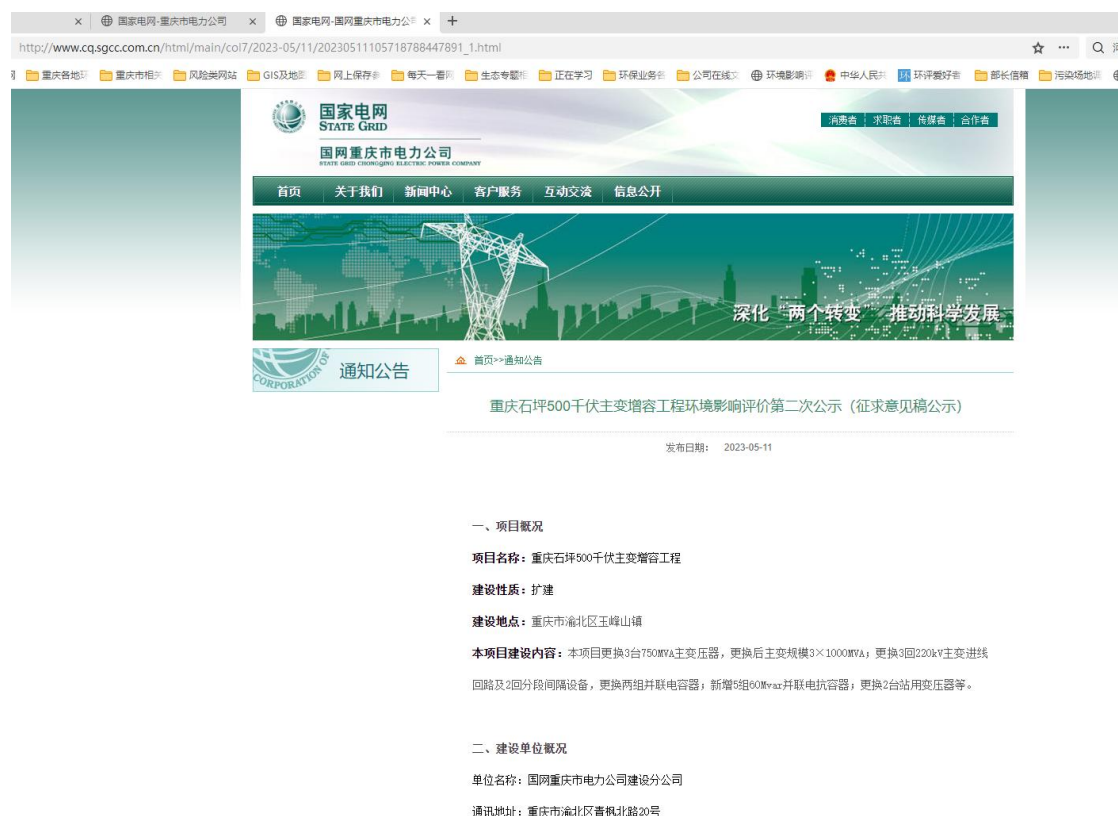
国家电网-重庆市电力公司 × 国家电网-国网重庆市电力公 × +

http://www.cq.sgcc.com.cn/html/main/col7/2023-05/11/20230511105718788447891_1.html

重庆各地 重庆市相关 风险类网站 GIS及地图 网上保存 每天一看 生态专题 正在学习 环保业务 公司在线 环境影响评 中华人民共 环评爱好者 部长信箱 污染场地

国家电网
STATE GRID
国网重庆市电力公司
STATE GRID CHONGQING ELECTRIC POWER COMPANY

消费者 求职者 传媒者 合作者

首页 关于我们 新闻中心 客户服务 互动交流 信息公开

深化"两个转变" 推动科学发展

CORPORATION OF
通知公告

首页>>通知公告

重庆石坪500千伏主变增容工程环境影响评价第二次公示（征求意见稿公示）

发布日期： 2023-05-11

一、项目概况

项目名称：重庆石坪500千伏主变增容工程

建设性质：扩建

建设地点：重庆市渝北区玉峰山镇

本项目建设内容：本项目更换3台750MVA主变压器，更换后主变规模3×1000MVA；更换3回220kV主变进线回路及2回分段间隔设备，更换两组并联电容器；新增5组60Mvar并联电抗容器；更换2台站用变压器等。

二、建设单位概况

单位名称：国网重庆市电力公司建设分公司

通讯地址：重庆市渝北区青枫北路20号